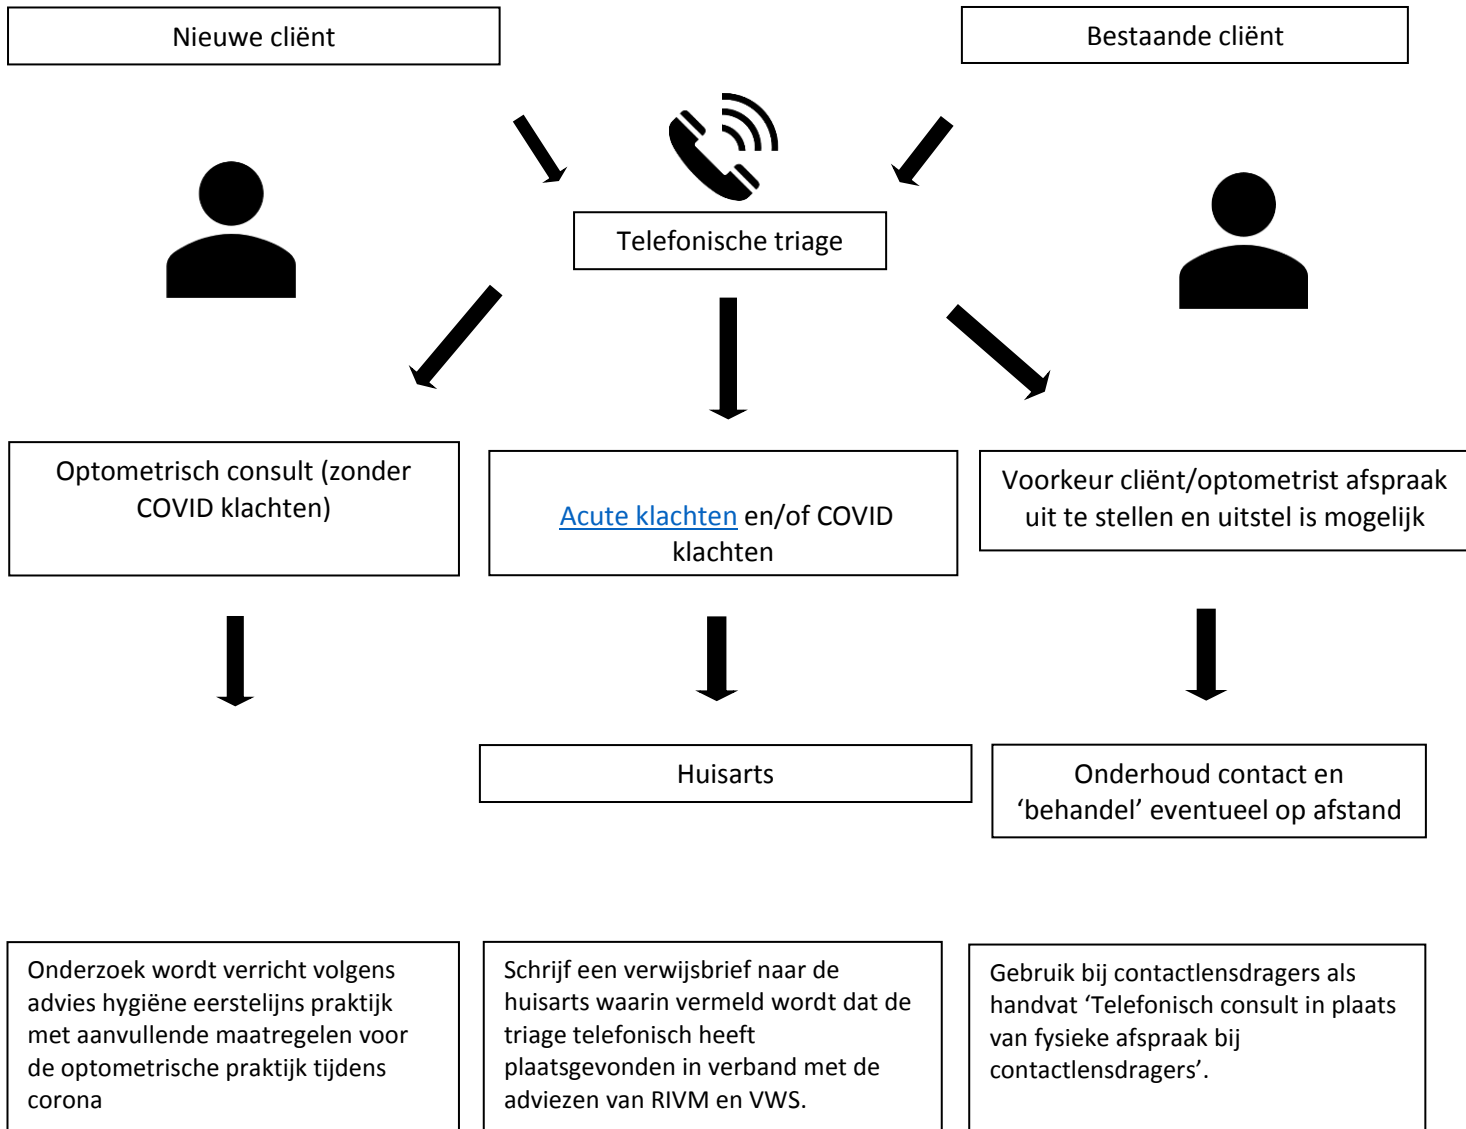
Nieuwe cliënt

Bestaande cliënt

Telefonische triage

Optometrisch consult (zonder COVID klachten)

Acute klachten en/of COVID klachten

Voorkeur cliënt/optometrist afspraak uit te stellen en uitstel is mogelijk

Huisarts

Onderhoud contact en ‘behandel’ eventueel op afstand

Onderzoek wordt verricht volgens advies hygiëne eerstelijns praktijk met aanvullende maatregelen voor de optometrische praktijk tijdens corona

Schrijf een verwijsbrief naar de huisarts waarin vermeld wordt dat de triage telefonisch heeft plaatsgevonden in verband met de adviezen van RIVM en VWS.

Gebruik bij contactlensdragers als handvat ‘Telefonisch consult in plaats van fysieke afspraak bij contactlensdragers’.